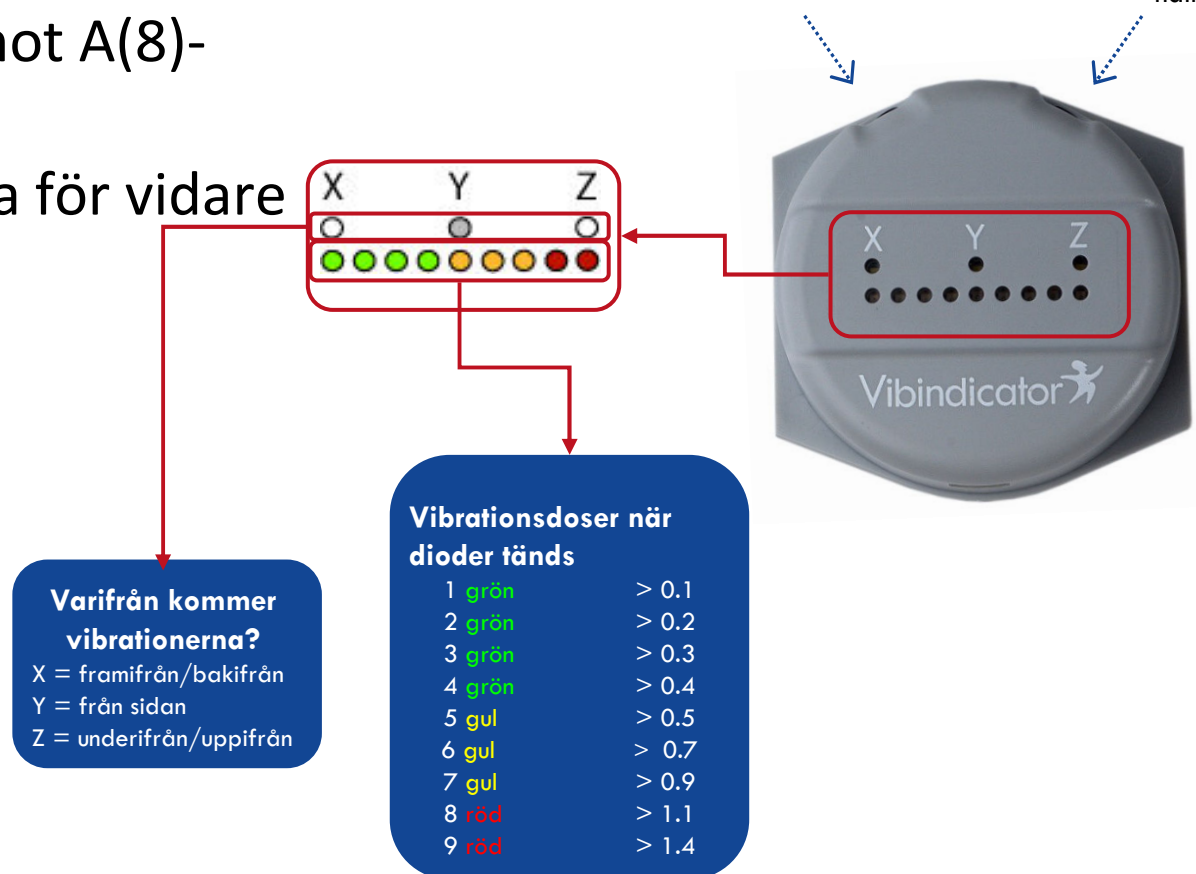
not A(8)-

a för vidare

X Y Z

X Y Z

Vibindicator

Vibrationsdoser när dioder tänds

| | |
|---|---|
| 1 grön | > 0.1 |
| 2 grön | > 0.2 |
| 3 grön | > 0.3 |
| 4 grön | > 0.4 |
| 5 gul | > 0.5 |
| 6 gul | > 0.7 |
| 7 gul | > 0.9 |
| 8 röd | > 1.1 |
| 9 röd | > 1.4 |

Varifrån kommer vibrationerna?
X = framifrån/bakifrån
Y = från sidan
Z = underifrån/uppifrån